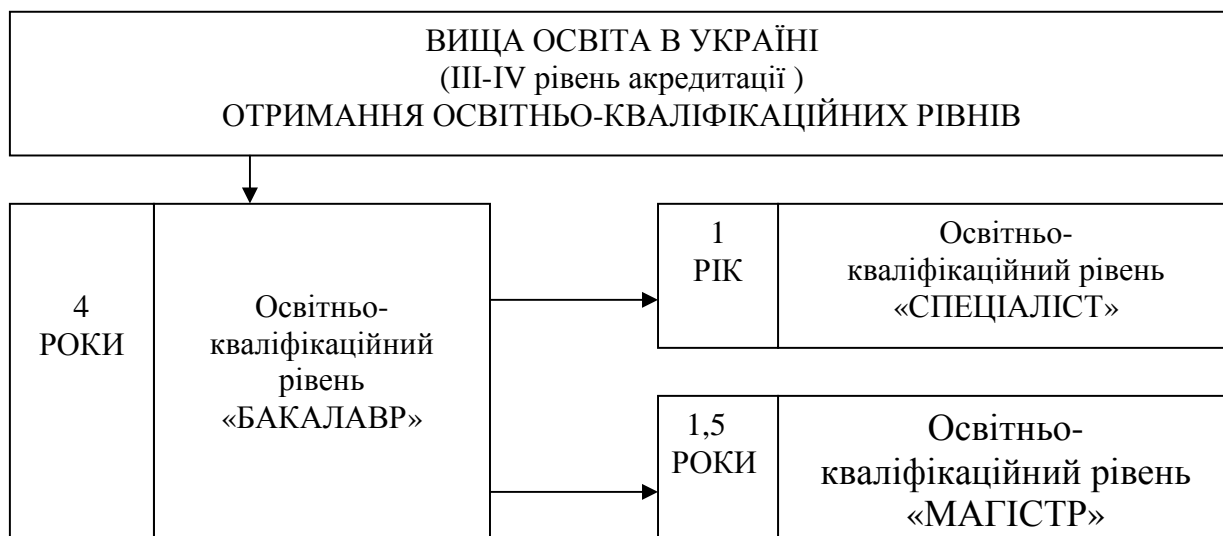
ВИЩА ОСВІТА В УКРАЇНІ
(III-IV рівень акредитації )
ОТРИМАННЯ ОСВІТНЬО-КВАЛІФІКАЦІЙНИХ РІВНІВ

4 РОКИ

Освітньо-кваліфікаційний рівень «БАКАЛАВР»

1 РІК

Освітньо-кваліфікаційний рівень «СПЕЦІАЛІСТ»

1,5 РОКИ

Освітньо-кваліфікаційний рівень «МАГІСТР»